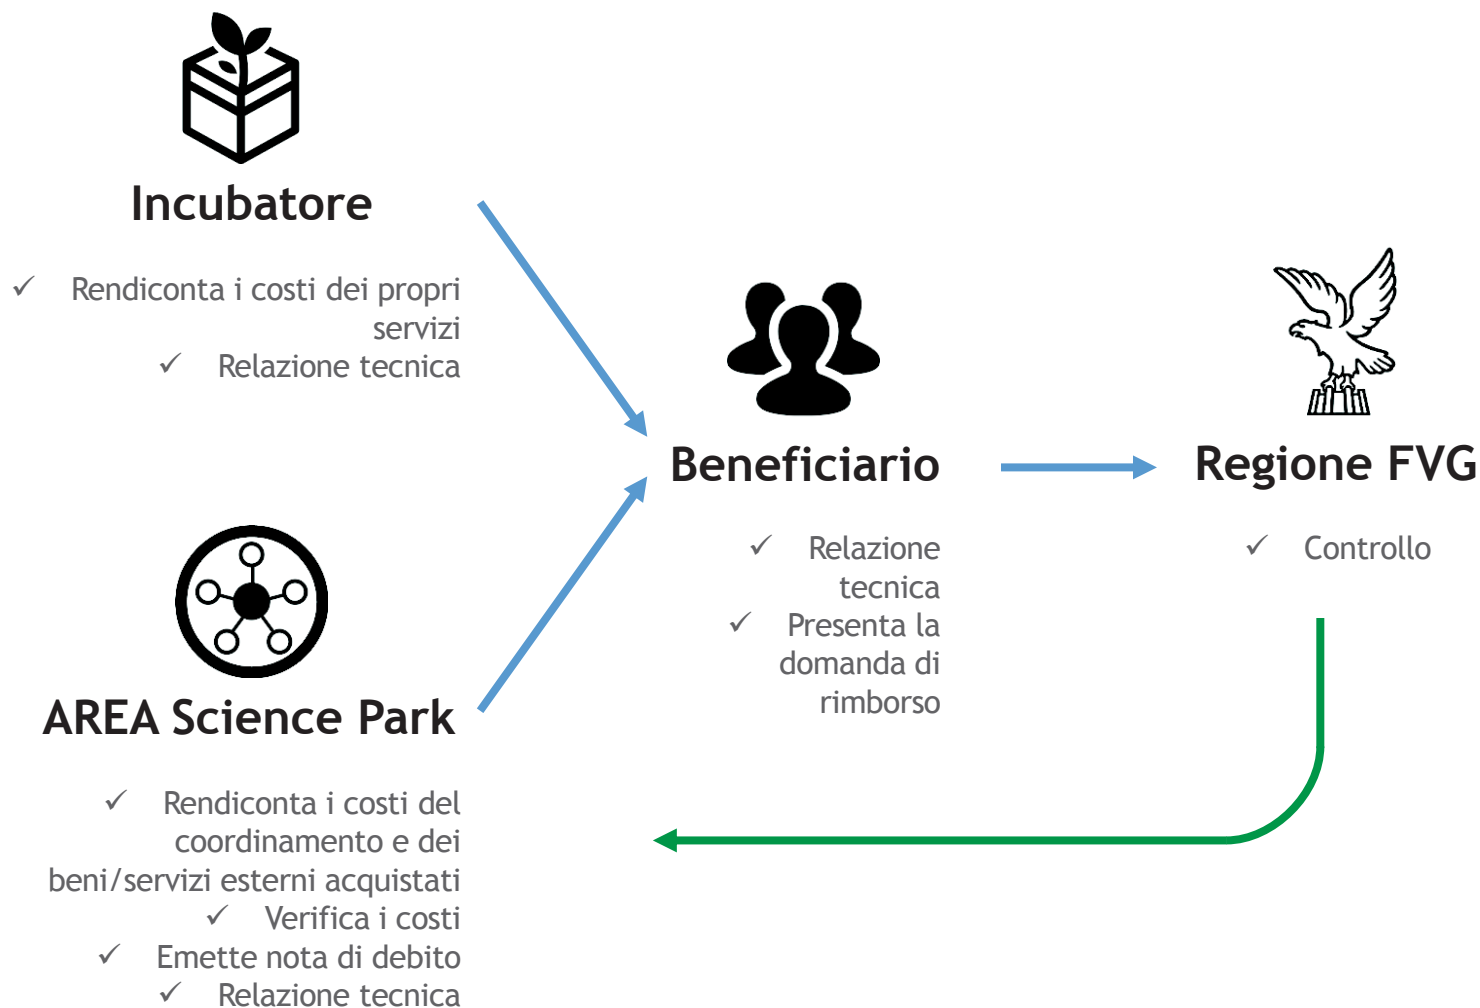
Incubatore

✓ Rendiconta i costi dei propri servizi
✓ Relazione tecnica

Beneficiario

✓ Relazione tecnica
✓ Presenta la domanda di rimborso

Regione FVG

✓ Controllo

AREA Science Park

✓ Rendiconta i costi del coordinamento e dei beni/servizi esterni acquistati
✓ Verifica i costi
✓ Emette nota di debito
✓ Relazione tecnica